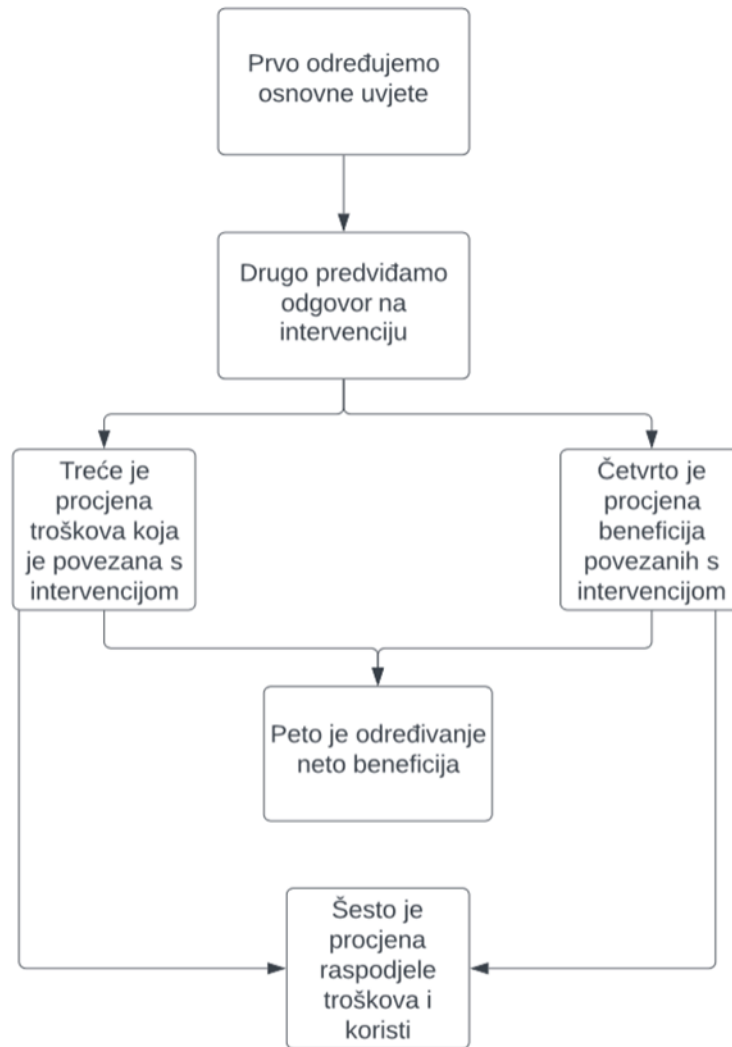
Prvo određujemo osnovne uvjete

Drugo predviđamo odgovor na intervenciju

Treće je procjena troškova koja je povezana s intervencijom

Četvrto je procjena beneficija povezanih s intervencijom

Peto je određivanje neto beneficija

Šesto je procjena raspodjele troškova i koristi